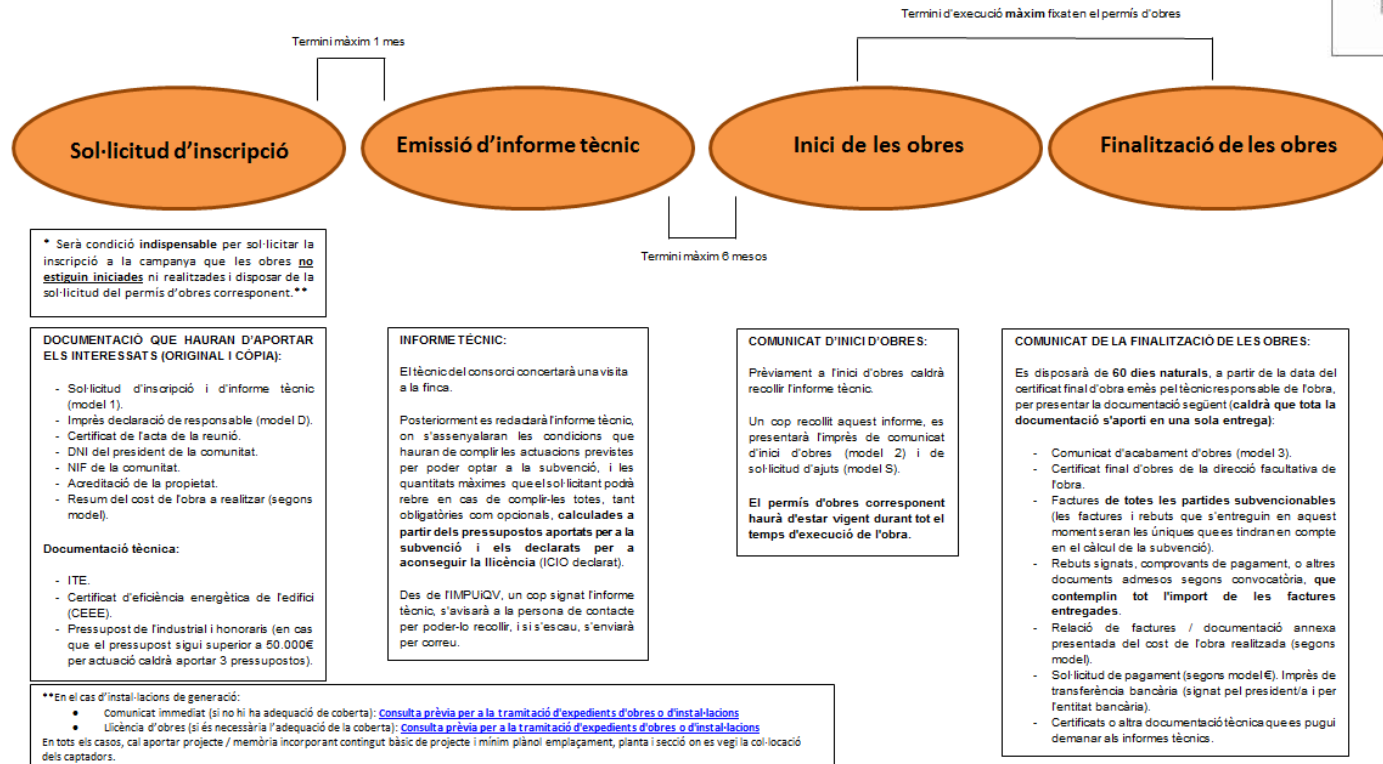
Termini d'execució màxim fixat en el permís d'obres

Termini màxim 1 mes

Sol·licitud d'inscripció

Emissió d'informe tècnic

Inici de les obres

Finalització de les obres

Termini màxim 6 mesos

* Serà condició indispensable per sol·licitar la inscripció a la campanya que les obres no estiguin iniciades ni realitzades i disposar de la sol·licitud del permís d'obres corresponent.**

DOCUMENTACIÓ QUE HAURAN D'APORTAR ELS INTERESSATS (ORIGINAL I CÒPIA):

- Sol·licitud d'inscripció i d'informe tècnic (model 1).
- Imprès declaració de responsable (model D).
- Certificat de l'acta de la reunió.
- DNI del president de la comunitat.
- NIF de la comunitat.
- Acreditació de la propietat.
- Resum del cost de l'obra a realitzar (segons model).

Documentació tècnica:

- ITE.
- Certificat d'eficiència energètica de l'edifici (CEEE).
- Pressupost de l'industrial i honoraris (en cas que el pressupost sigui superior a 50.000€ per actuació caldrà aportar 3 pressupostos).

INFORME TÈCNIC:

El tècnic del consorci concertarà una visita a la finca.

Posteriorment es redactarà l'informe tècnic, on s'assenyalaran les condicions que hauran de complir les actuacions previstes per poder optar a la subvenció, i les quantitats màximes que el sol·licitant podrà rebre en cas de complir-les totes, tant obligatòries com opcionals, calculades a partir dels pressupostos aportats per a la subvenció i els declarats per a aconseguir la llicència (ICIO declarat).

Des de l'IMPUiQV, un cop signat l'informe tècnic, s'avisarà a la persona de contacte per poder-lo recollir, i si s'escau, s'enviarà per correu.

COMUNICAT D'INICI D'OBRES:

Prèviament a l'inici d'obres caldrà recollir l'informe tècnic.

Un cop recollit aquest informe, es presentarà l'imprès de comunicat d'inici d'obres (model 2) i de sol·licitud d'ajuts (model S).

El permís d'obres corresponent haurà d'estar vigent durant tot el temps d'execució de l'obra.

COMUNICAT DE LA FINALITZACIÓ DE LES OBRES:

Es disposarà de 60 dies naturals, a partir de la data del certificat final d'obra emès pel tècnic responsable de l'obra, per presentar la documentació següent (caldrà que tota la documentació s'aporti en una sola entrega):

- Comunicat d'acabament d'obres (model 3).
- Certificat final d'obres de la direcció facultativa de l'obra.
- Factures de totes les partides subvencionables (les factures i rebuts que s'entreguin en aquest moment seran les úniques que es tindran en compte en el càlcul de la subvenció).
- Rebuts signats, comprovants de pagament, o altres documents admesos segons convocatòria, que contemplin tot l'import de les factures entregades.
- Relació de factures / documentació annexa presentada del cost de l'obra realitzada (segons model).
- Sol·licitud de pagament (segons model €). Imprès de transferència bancària (signat pel president/a i per l'entitat bancària).
- Certificats o altra documentació tècnica que es pugui demanar als informes tècnics.

**En el cas d'instal·lacions de generació:
• Comunicat immediat (si no hi ha adequació de coberta): Consulta prèvia per a la tramitació d'expedients d'obres o d'instal·lacions
• Llicència d'obres (si és necessària l'adequació de la coberta): Consulta prèvia per a la tramitació d'expedients d'obres o d'instal·lacions
En tots els casos, cal aportar projecte / memòria incorporant contingut bàsic de projecte i mínim plànol emplaçament, planta i secció on es vegi la col·locació dels captadors.